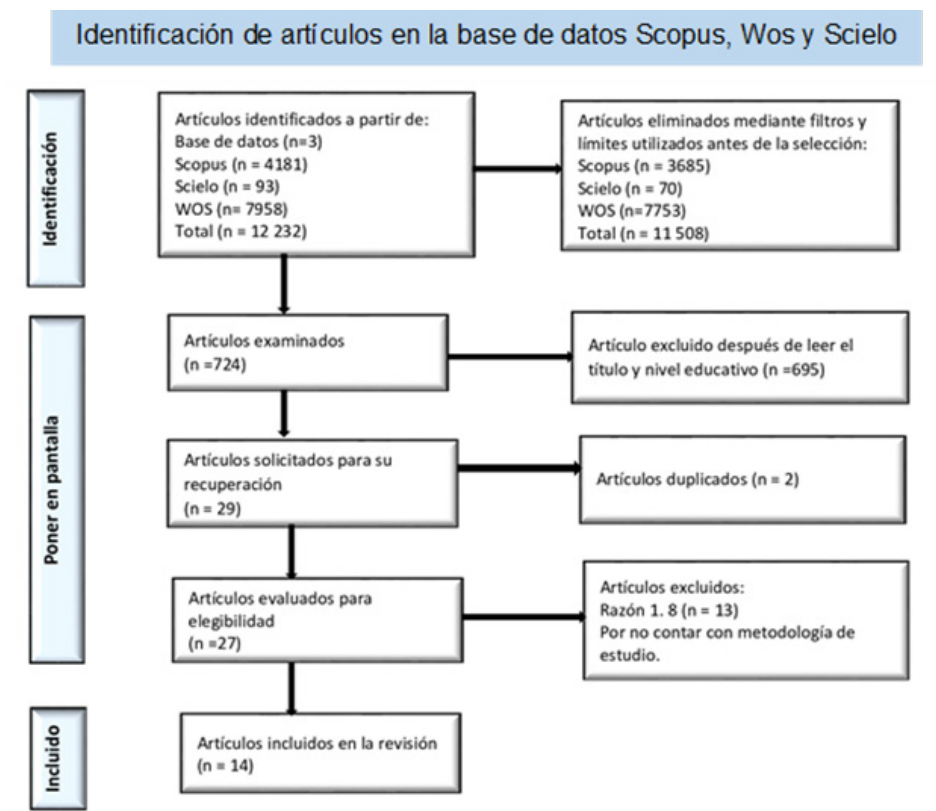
Identificación de artículos en la base de datos Scopus, Wos y Scielo

Identificación

Artículos identificados a partir de:
Base de datos (n=3)
Scopus (n = 4181)
Scielo (n = 93)
WOS (n= 7958)
Total (n = 12 232)

Artículos eliminados mediante filtros y límites utilizados antes de la selección:
Scopus (n = 3685)
Scielo (n = 70)
WOS (n=7753)
Total (n = 11 508)

Poner en pantalla

Artículos examinados
(n =724)

Artículo excluido después de leer el título y nivel educativo (n =695)

Artículos solicitados para su recuperación
(n = 29)

Artículos duplicados (n = 2)

Artículos evaluados para elegibilidad
(n =27)

Artículos excluidos:
Razón 1. 8 (n = 13)
Por no contar con metodología de estudio.

Incluido

Artículos incluidos en la revisión
(n = 14)